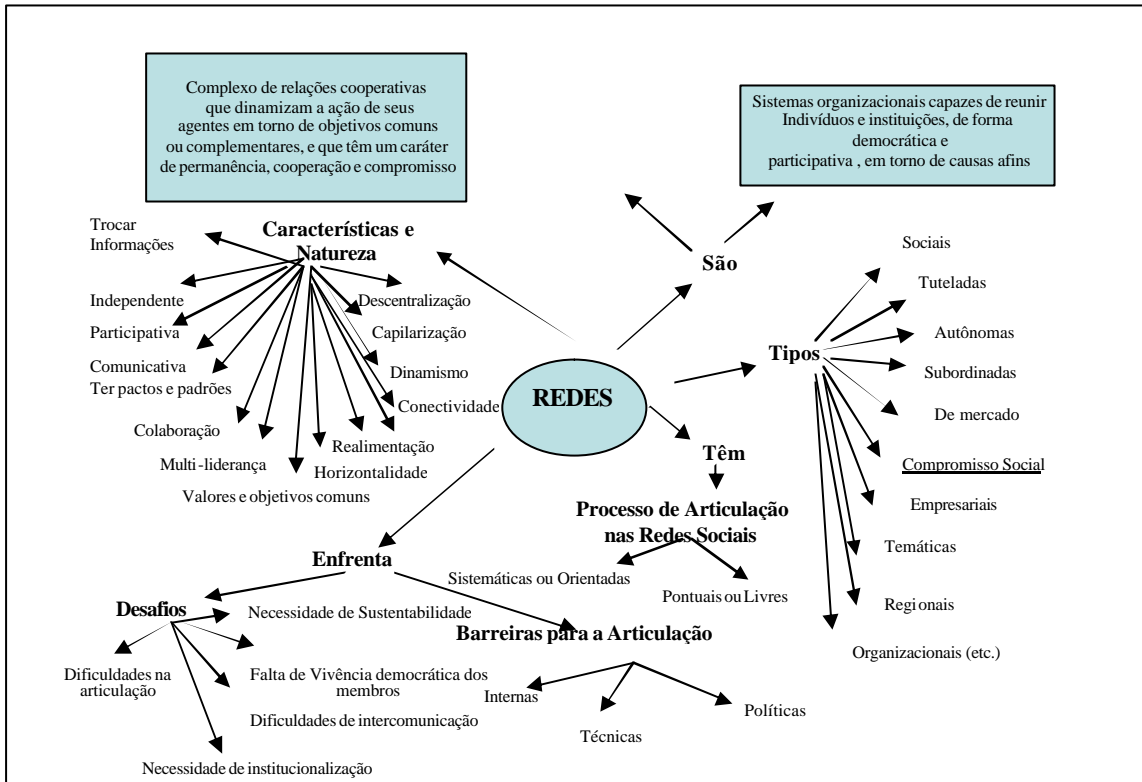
Complexo de relações cooperativas que dinamizam a ação de seus agentes em torno de objetivos comuns ou complementares, e que têm um caráter de permanência, cooperação e compromisso

Sistemas organizacionais capazes de reunir Indivíduos e instituições, de forma democrática e participativa , em torno de causas afins

Características e Natureza

Trocar Informações

Independente

Participativa

Comunicativa

Ter pactos e padrões

Colaboração

Multi-liderança

Valores e objetivos comuns

Horizontalidade

Realimentação

Conectividade

Dinamismo

Capilarização

Descentralização

São

REDES

Tipos

Sociais

Tuteladas

Autônomas

Subordinadas

De mercado

Compromisso Social

Empresariais

Temáticas

Regionais

Organizacionais (etc.)

Têm

Processo de Articulação nas Redes Sociais

Sistemáticas ou Orientadas

Pontuais ou Livres

Enfrenta

Desafios

Necessidade de Sustentabilidade

Dificuldades na articulação

Falta de Vivência democrática dos membros

Dificuldades de intercomunicação

Necessidade de institucionalização

Barreiras para a Articulação

Internas

Técnicas

Políticas